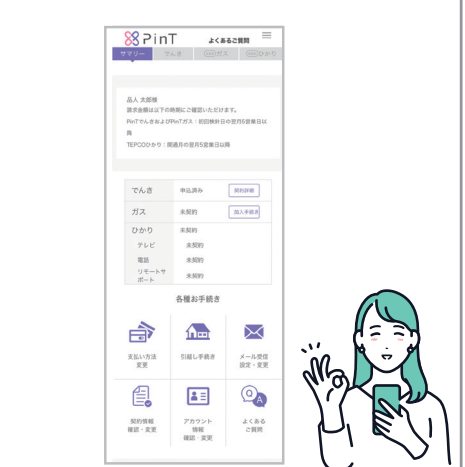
PinT

よくあるご質問

サマリー

でんき

ガス

ひかり

品人 太郎様
請求金額は以下の時期にご確認いただけます。
PinTでんきおよびPinTガス：前回検針日の翌月5営業日以降
TEPCOひかり：閲覧月の翌月5営業日以降

| | | |
|---|---|---|
| でんき | 申込済み | 契約詳細 |
| ガス | 未契約 | 加入手続き |
| ひかり | 未契約 | |
| テレビ | 未契約 | |
| 電話 | 未契約 | |
| リモートサポート | 未契約 | |

各種お手続き

支払い方法変更

引越し手続き

メール受信設定・変更

契約情報確認・変更

アカウント情報確認・変更

よくあるご質問